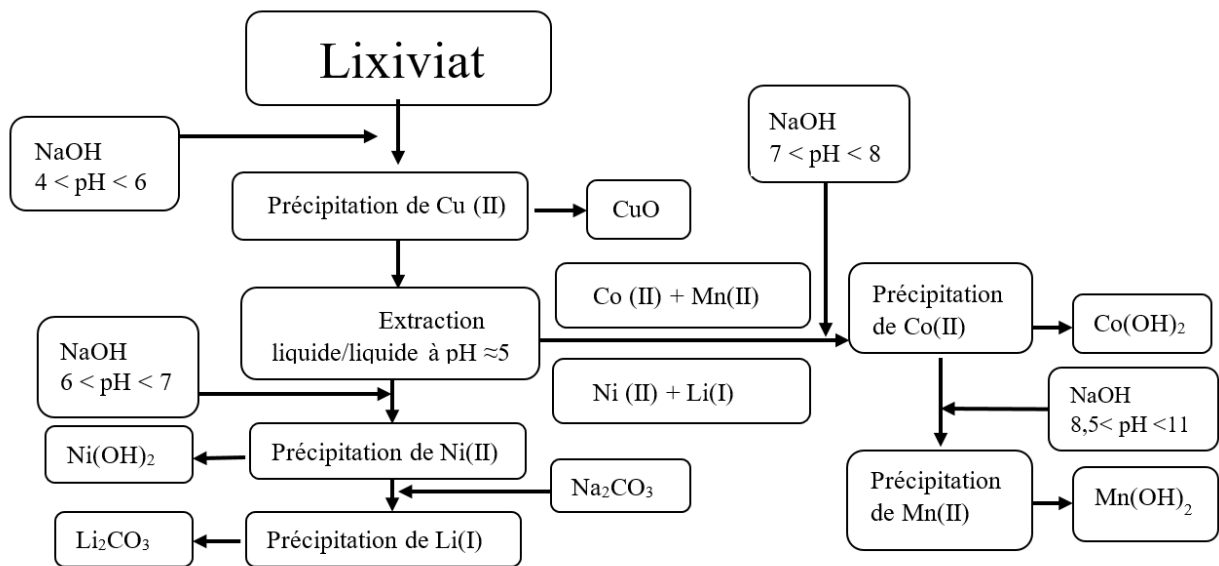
Lixiviat

NaOH
$4 < pH < 6$

Précipitation de Cu (II)

CuO

NaOH
$7 < pH < 8$

Co (II) + Mn(II)

Extraction liquide/liquide à pH $\approx 5$

Précipitation de Co(II)

$Co(OH)_2$

NaOH
$6 < pH < 7$

Ni (II) + Li(I)

NaOH
$8,5 < pH < 11$

$Ni(OH)_2$

Précipitation de Ni(II)

$Na_2CO_3$

Précipitation de Mn(II)

$Mn(OH)_2$

$Li_2CO_3$

Précipitation de Li(I)